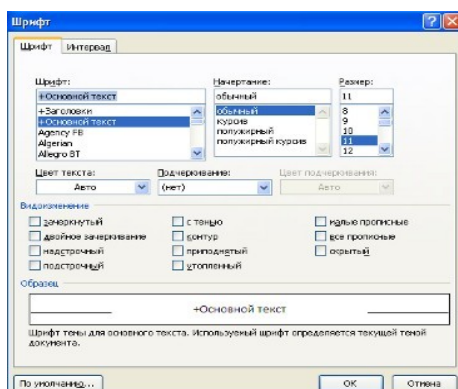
Шрифт

Шрифт | Интервал

Шрифт:
+Основной текст
+Заголовки
+Основной текст
Agency FB
Algerian
Allegro BT

Начертание:
обычный
обычный
курсив
полужирный
полужирный курсив

Размер:
11
8
9
10
11
12

Цвет текста:
Авто

Подчеркивание:
(нет)

Цвет подчеркивания:
Авто

Видоизменение
зачеркнутый
двойное зачеркивание
надстрочный
подстрочный
с тенью
контур
приподнятый
утопленный
малые прописные
все прописные
скрытый

Образец
+Основной текст

Шрифт темы для основного текста. Используемый шрифт определяется текущей темой документа.

По умолчанию... | ОК | Отмена